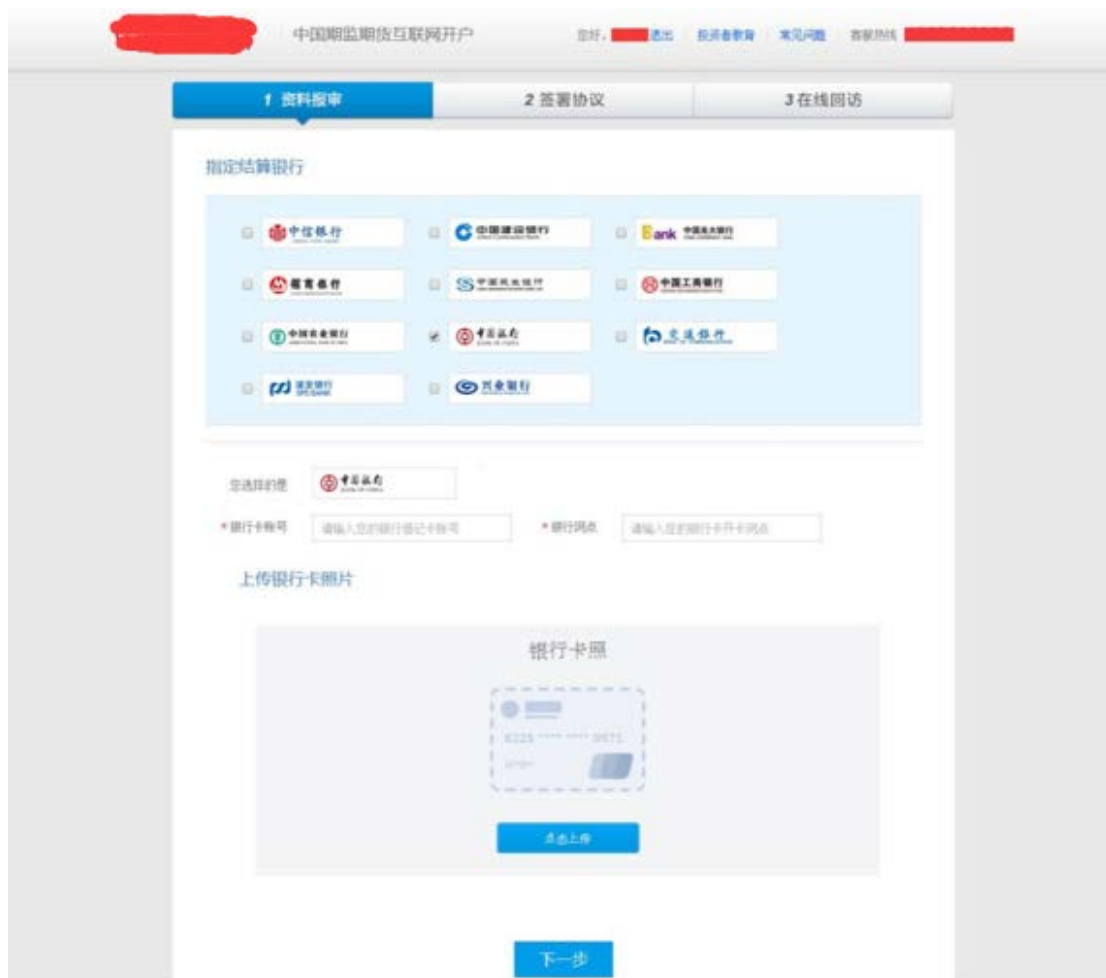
中国期监期货互联网开户

您好， 退出 投资者教育 常见问题 客服热线

1 资料报审

2 签署协议

3 在线回访

指定结算银行

中信银行

中国建设银行

Bank 中国光大银行

招商银行

中国民生银行

中国工商银行

中国农业银行

中国银行

交通银行

浦发银行

兴业银行

您选择的是 中国银行

* 银行卡帐号 请输入您的银行借记卡帐号

* 银行网点 请输入您的银行卡开卡网点

上传银行卡照片

银行卡照

6225 **** **** 0471

点击上传

下一步